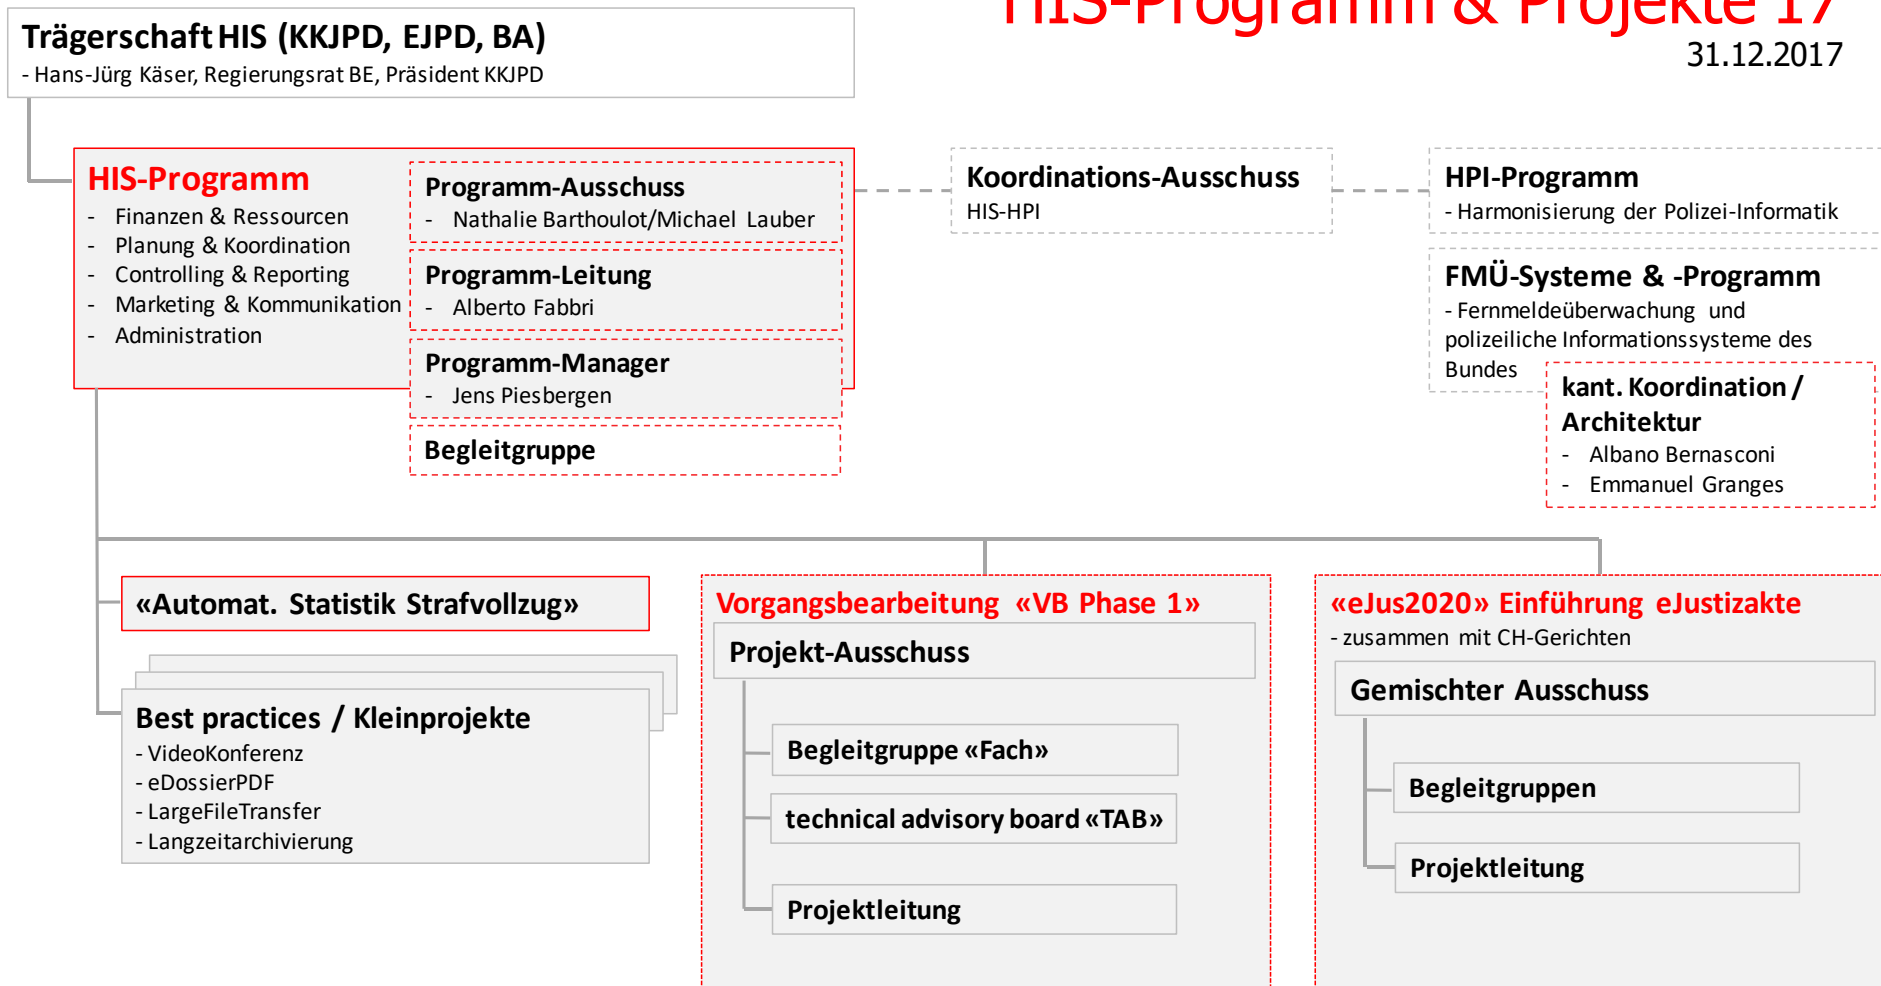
HIS-Programm & Projekte 17
31.12.2017

Trägerschaft HIS (KKJPD, EJPD, BA)
- Hans-Jürg Käser, Regierungsrat BE, Präsident KKJPD

HIS-Programm
- Finanzen & Ressourcen
- Planung & Koordination
- Controlling & Reporting
- Marketing & Kommunikation
- Administration

Programm-Ausschuss
- Nathalie Barthoulot/Michael Lauber

Programm-Leitung
- Alberto Fabbri

Programm-Manager
- Jens Piesbergen

Begleitgruppe

Koordinations-Ausschuss
HIS-HPI

HPI-Programm
- Harmonisierung der Polizei-Informatik

FMÜ-Systeme & -Programm
- Fernmeldeüberwachung und polizeiliche Informationssysteme des Bundes

kant. Koordination / Architektur
- Albano Bernasconi
- Emmanuel Granges

«Automat. Statistik Strafvollzug»

Best practices / Kleinprojekte
- VideoKonferenz
- eDossierPDF
- LargeFileTransfer
- Langzeitarchivierung

Vorgangsbearbeitung «VB Phase 1»
Projekt-Ausschuss
Begleitgruppe «Fach»
technical advisory board «TAB»
Projektleitung

«eJus2020» Einführung eJustizakte
- zusammen mit CH-Gerichten
Gemischter Ausschuss
Begleitgruppen
Projektleitung